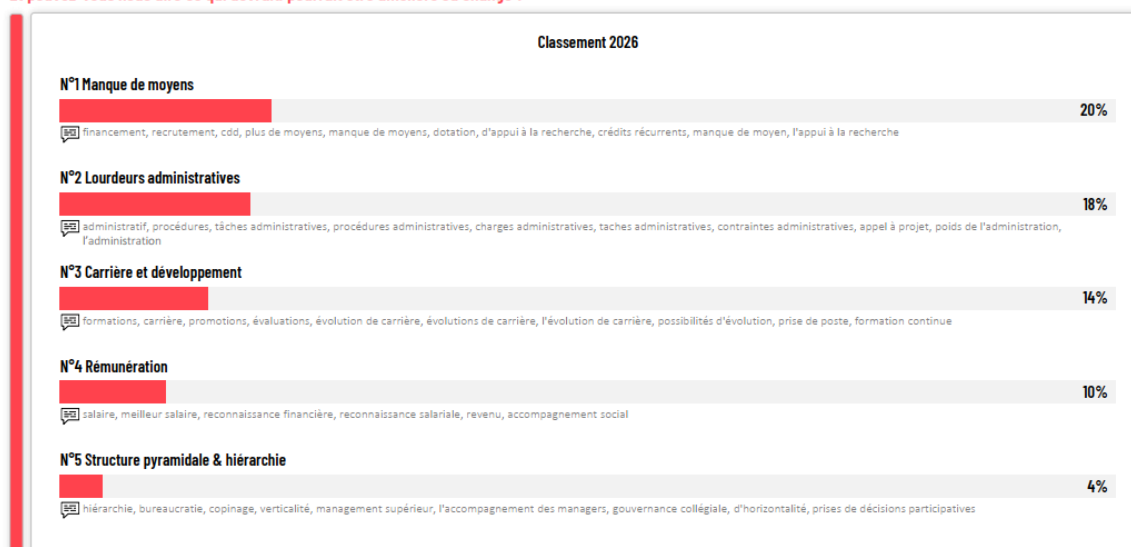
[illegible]

Classement 2026

N°1 Manque de moyens

20%

financement, recrutement, cdd, plus de moyens, manque de moyens, dotation, d'appui à la recherche, crédits récurrents, manque de moyen, l'appui à la recherche

N°2 Lourdeurs administratives

18%

administratif, procédures, tâches administratives, procédures administratives, charges administratives, taches administratives, contraintes administratives, appel à projet, poids de l'administration, l'administration

N°3 Carrière et développement

14%

formations, carrière, promotions, évaluations, évolution de carrière, évolutions de carrière, l'évolution de carrière, possibilités d'évolution, prise de poste, formation continue

N°4 Rémunération

10%

salaire, meilleur salaire, reconnaissance financière, reconnaissance salariale, revenu, accompagnement social

N°5 Structure pyramidale & hiérarchie

4%

hiérarchie, bureaucratie, copinage, verticalité, management supérieur, l'accompagnement des managers, gouvernance collégiale, d'horizontalité, prises de décisions participatives